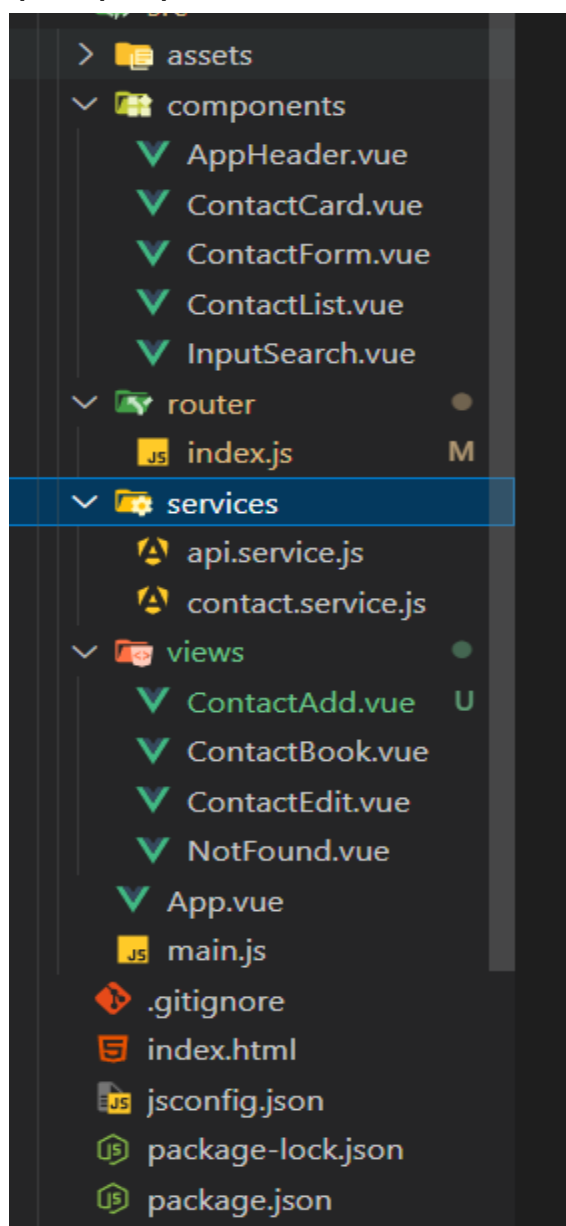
assets
components
AppHeader.vue
ContactCard.vue
ContactForm.vue
ContactList.vue
InputSearch.vue
router
JS index.js M
services
api.service.js
contact.service.js
views
ContactAdd.vue U
ContactBook.vue
ContactEdit.vue
NotFound.vue
App.vue
JS main.js
.gitignore
index.html
JS jsconfig.json
package-lock.json
package.json